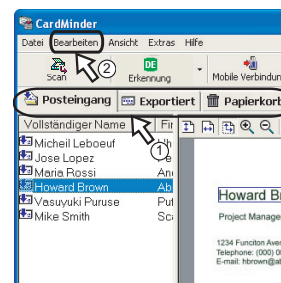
CardMinder
Datei Bearbeiten Ansicht Extras Hilfe
Scan ② Erkennung Mobile Verbindun
Posteingang Exportiert Papierkorb
Vollständiger Name Fi
Micheil Leboeuf
Jose Lopez
Maria Rossi An
Howard Brown Ab
Vasuyuki Puruse Pu
Mike Smith Sc
①
Howard Br
Project Manage
1234 Funciton Ave
Telephone: (000) 0
E-mail: hbrown@